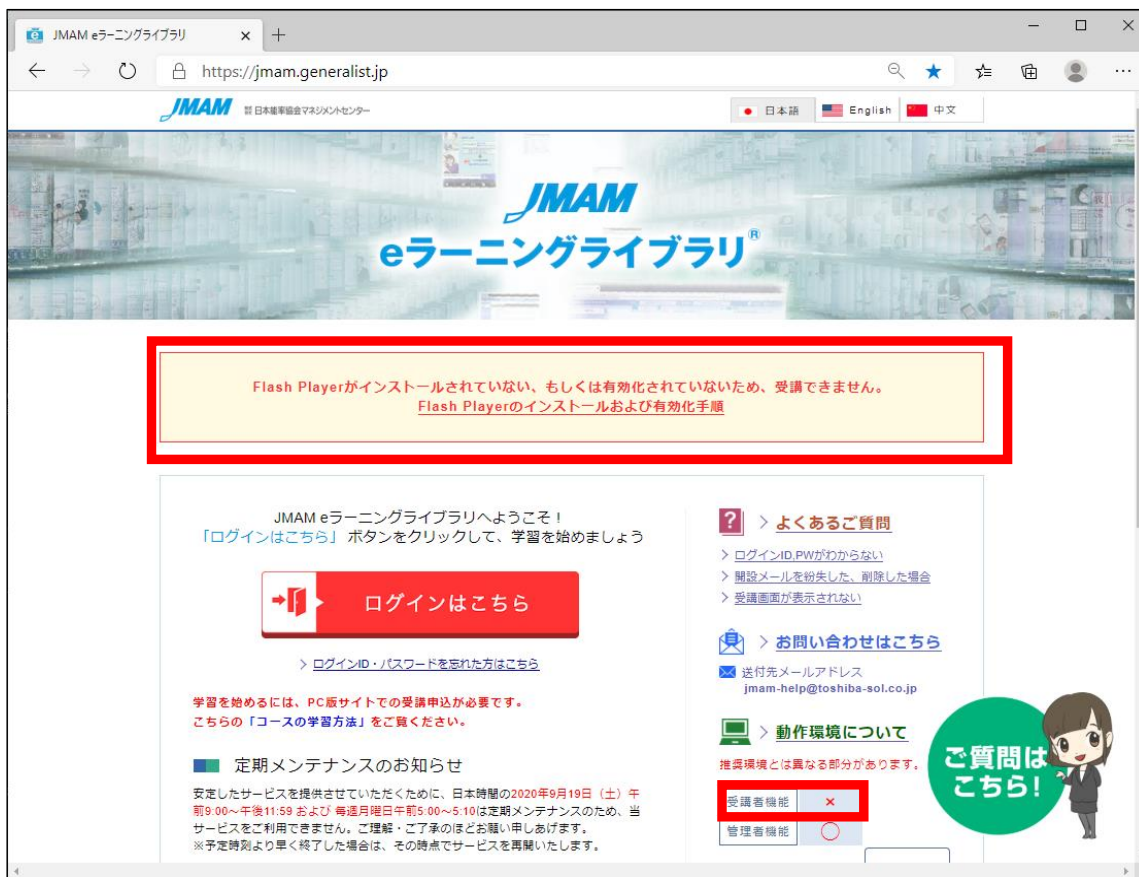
JMAM eラーニングライブラリ × +

https://jmam.generalist.jp

JMAM 日本能率協会マネジメントセンター

日本語 English 中文

JMAM
eラーニングライブラリ®

Flash Playerがインストールされていない、もしくは有効化されていないため、受講できません。
Flash Playerのインストールおよび有効化手順

JMAM eラーニングライブラリへようこそ！
「ログインはこちら」ボタンをクリックして、学習を始めましょう

ログインはこちら

> ログインID・パスワードを忘れた方はこちら

学習を始めるには、PC版サイトでの受講申込が必要です。
こちらの「コースの学習方法」をご覧ください。

定期メンテナンスのお知らせ

安定したサービスを提供させていただくために、日本時間の2020年9月19日（土）午前9:00～午後11:59 および 毎週月曜日午前5:00～5:10は定期メンテナンスのため、当サービスをご利用できません。ご理解・ご了承のほどお願い申しあげます。
※予定時刻より早く終了した場合は、その時点でサービスを再開いたします。

? > よくあるご質問
> ログインID,PWがわからない
> 開設メールを紛失した、削除した場合
> 受講画面が表示されない

> お問い合わせはこちら
送付先メールアドレス
jmam-help@toshiba-sol.co.jp

> 動作環境について
推奨環境とは異なる部分があります。

| 受講者機能 | × |
|---|---|
| 管理者機能 | ◯ |

ご質問はこちら！